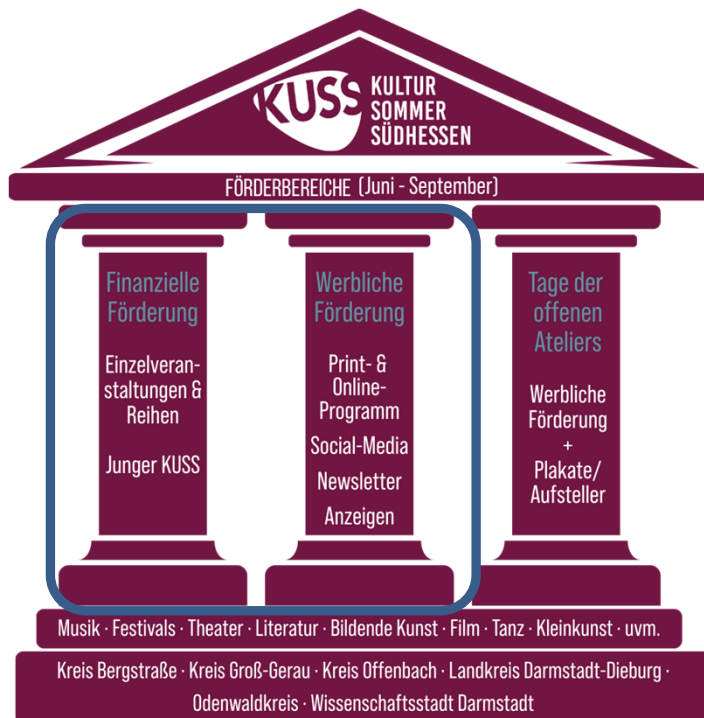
KUSS KULTUR SOMMER SÜDHESSEN

FÖRDERBEREICHE (Juni - September)

Finanzielle Förderung

Einzelveranstaltungen & Reihen

Junger KUSS

Werbliche Förderung

Print- & Online-Programm

Social-Media

Newsletter

Anzeigen

Tage der offenen Ateliers

Werbliche Förderung + Plakate/ Aufsteller

Musik · Festivals · Theater · Literatur · Bildende Kunst · Film · Tanz · Kleinkunst · uvm.

Kreis Bergstraße · Kreis Groß-Gerau · Kreis Offenbach · Landkreis Darmstadt-Dieburg · Odenwaldkreis · Wissenschaftsstadt Darmstadt